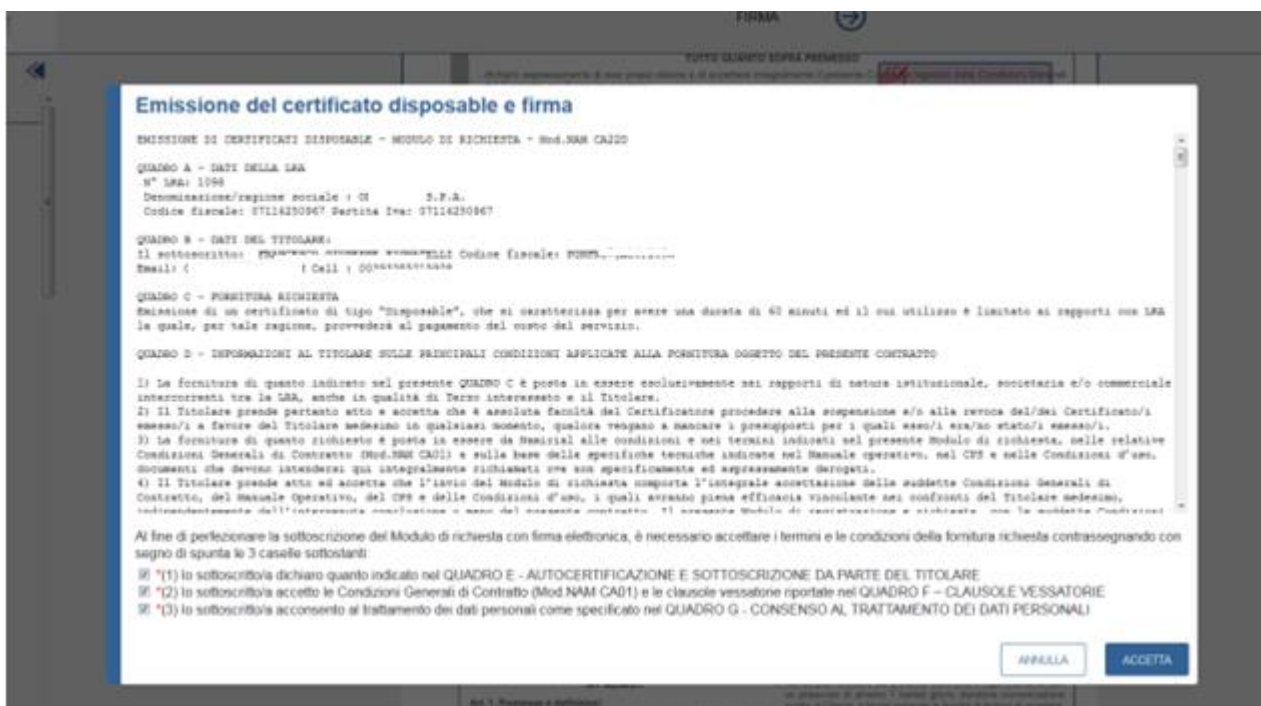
FIRMA

TUTTO QUANTO SOPRA PREMESSO

Emissione del certificato disposable e firma

EMISSIONE DI CERTIFICATI DISPOSABLE - MODULO DI RICHIESTA - Mod.NAM CA220

QUADRO A - DATI DELLA LRA
N° LRA: 1098
Denominazione/ragione sociale : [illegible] S.P.A.
Codice fiscale: 07114250967 Partita Iva: 07114250967

QUADRO B - DATI DEL TITOLARE:
Il sottoscritto: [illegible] Codice fiscale: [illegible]
Email: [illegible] Cell : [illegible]

QUADRO C - FORNITURA RICHIESTA
Emissione di un certificato di tipo "Disposable", che si caratterizza per avere una durata di 60 minuti ed il cui utilizzo è limitato ai rapporti con LRA la quale, per tale ragione, provvederà al pagamento del costo del servizio.

QUADRO D - INFORMAZIONI AL TITOLARE SULLE PRINCIPALI CONDIZIONI APPLICATE ALLA FORNITURA OGGETTO DEL PRESENTE CONTRATTO

1) La fornitura di quanto indicato nel presente QUADRO C è posta in essere esclusivamente nei rapporti di natura istituzionale, societaria e/o commerciale intercorrenti tra le LRA, anche in qualità di Terzo interessato e il Titolare.
2) Il Titolare prende pertanto atto e accetta che è assoluta facoltà del Certificatore procedere alla sospensione e/o alla revoca del/dei Certificato/i emesso/i a favore del Titolare medesimo in qualsiasi momento, qualora vengano a mancare i presupposti per i quali esso/i era/no stato/i emesso/i.
3) La fornitura di quanto richiesto è posta in essere da Namirial alle condizioni e nei termini indicati nel presente Modulo di richiesta, nelle relative Condizioni Generali di Contratto (Mod.NAM CA01) e sulla base delle specifiche tecniche indicate nel Manuale operativo, nel CPS e nelle Condizioni d'uso, documenti che devono intendersi qui integralmente richiamati ove non specificamente ed espressamente derogati.
4) Il Titolare prende atto ed accetta che l'invio del Modulo di richiesta comporta l'integrale accettazione delle suddette Condizioni Generali di Contratto, del Manuale Operativo, del CPS e delle Condizioni d'uso, i quali avranno piena efficacia vincolante nei confronti del Titolare medesimo, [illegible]

Al fine di perfezionare la sottoscrizione del Modulo di richiesta con firma elettronica, è necessario accettare i termini e le condizioni della fornitura richiesta contrassegnando con segno di spunta le 3 caselle sottostanti:

*(1) Io sottoscritto/a dichiaro quanto indicato nel QUADRO E - AUTOCERTIFICAZIONE E SOTTOSCRIZIONE DA PARTE DEL TITOLARE
*(2) Io sottoscritto/a accetto le Condizioni Generali di Contratto (Mod NAM CA01) e le clausole vessatorie riportate nel QUADRO F – CLAUSOLE VESSATORIE
*(3) Io sottoscritto/a acconsento al trattamento dei dati personali come specificato nel QUADRO G - CONSENSO AL TRATTAMENTO DEI DATI PERSONALI

ANNULLA
ACCETTA